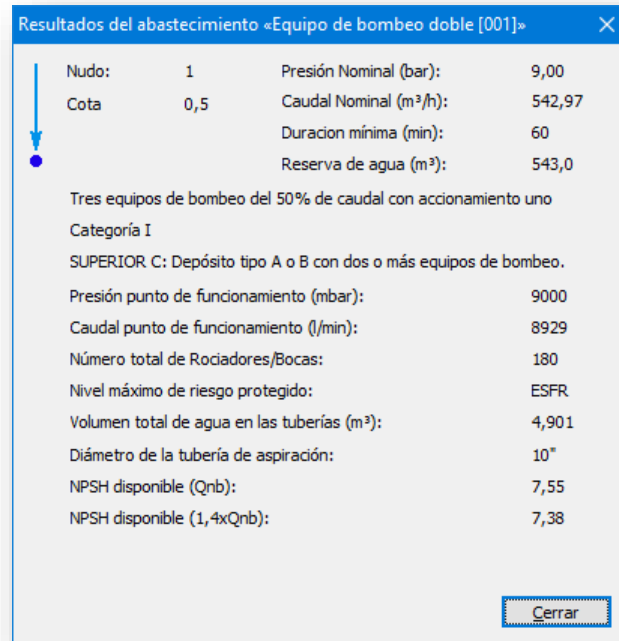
Resultados del abastecimiento «Equipo de bombeo doble [001]»

| Nudo: | 1 | Presión Nominal (bar): | 9,00 |
|---|---|---|---|
| Cota | 0,5 | Caudal Nominal ($m^3/h$): | 542,97 |
| | | Duracion mínima (min): | 60 |
| | | Reserva de agua ($m^3$): | 543,0 |

Tres equipos de bombeo del 50% de caudal con accionamiento uno

Categoría I

SUPERIOR C: Depósito tipo A o B con dos o más equipos de bombeo.

| | |
|---|---|
| Presión punto de funcionamiento (mbar): | 9000 |
| Caudal punto de funcionamiento (l/min): | 8929 |
| Número total de Rociadores/Bocas: | 180 |
| Nivel máximo de riesgo protegido: | ESFR |
| Volumen total de agua en las tuberías ($m^3$): | 4,901 |
| Diámetro de la tubería de aspiración: | 10" |
| NPSH disponible (Qnb): | 7,55 |
| NPSH disponible (1,4xQnb): | 7,38 |

Cerrar